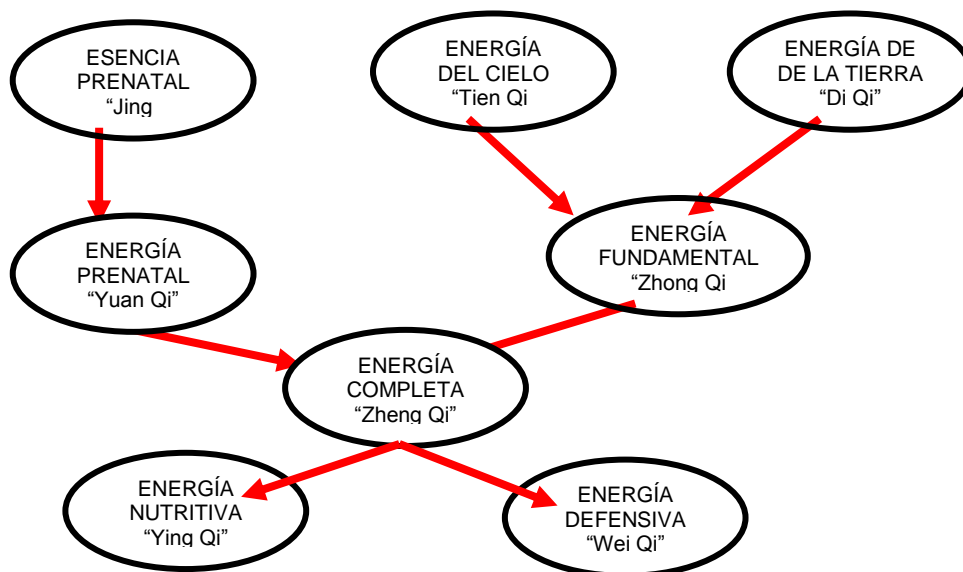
ESENCIA PRENATAL “Jing

ENERGÍA DEL CIELO “Tien Qi

ENERGÍA DE DE LA TIERRA “Di Qi”

ENERGÍA PRENATAL “Yuan Qi”

ENERGÍA FUNDAMENTAL “Zhong Qi

ENERGÍA COMPLETA “Zheng Qi”

ENERGÍA NUTRITIVA “Ying Qi”

ENERGÍA DEFENSIVA “Wei Qi”